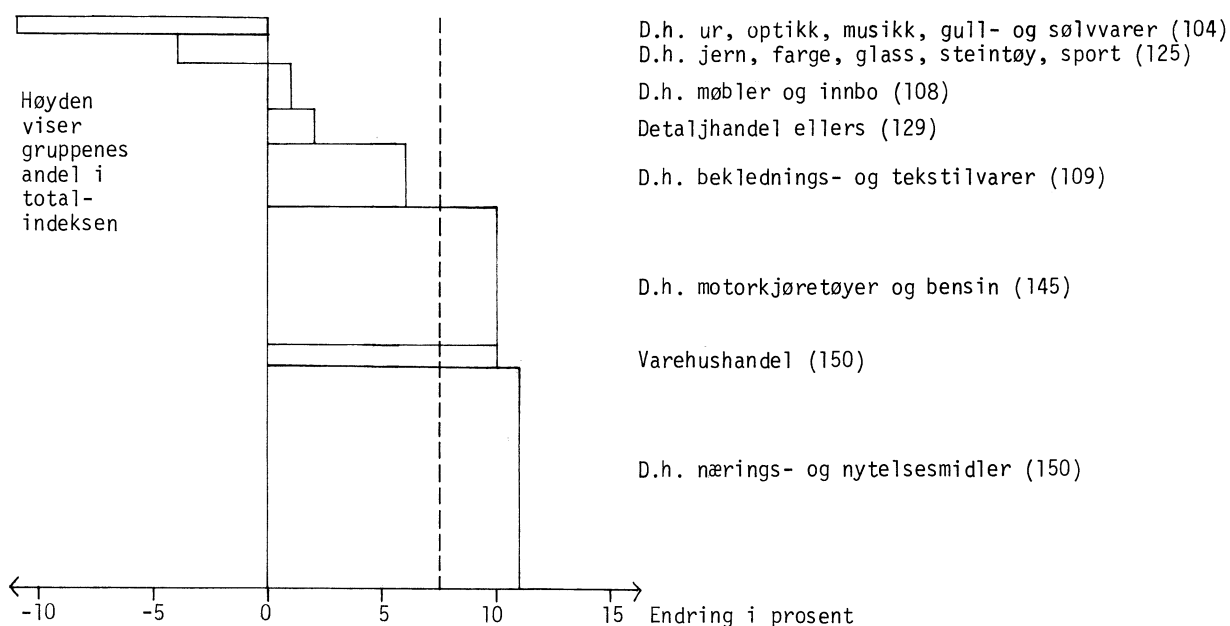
Høyden viser gruppenes andel i totalindeksen

D.h. ur, optikk, musikk, gull- og sølvvarer (104)
D.h. jern, farge, glass, steintøy, sport (125)
D.h. møbler og innbo (108)
Detaljhandel ellers (129)
D.h. beklednings- og tekstilvarer (109)
D.h. motorkjøretøyer og bensin (145)
Varehushandel (150)
D.h. nærings- og nytelsesmidler (150)

-10 -5 0 5 10 15 Endring i prosent